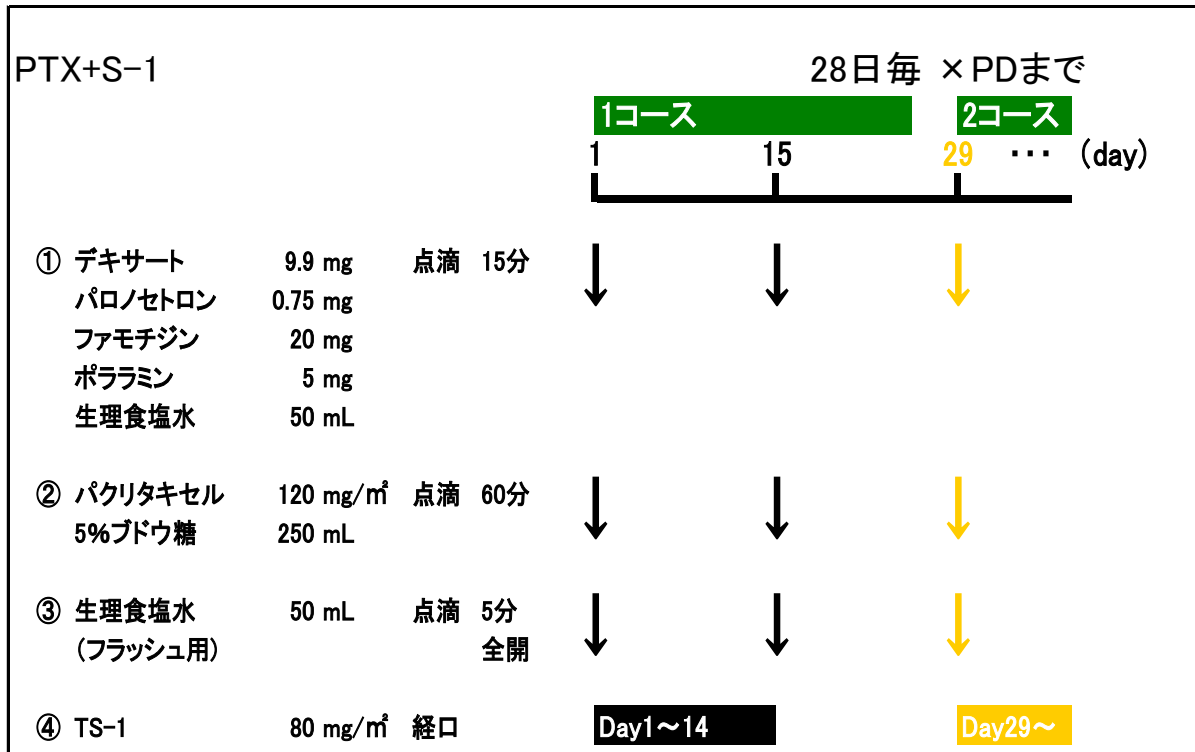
PTX+S-1

28日毎 ×PDまで

1コース

2コース

1 15 29 ・・・ (day)

① デキサート 9.9 mg 点滴 15分
パロノセトロン 0.75 mg
ファモチジン 20 mg
ポララミン 5 mg
生理食塩水 50 mL

② パクリタキセル 120 mg/m² 点滴 60分
5%ブドウ糖 250 mL

③ 生理食塩水 50 mL 点滴 5分
(フラッシュ用) 全開

④ TS-1 80 mg/m² 経口

Day1～14

Day29～